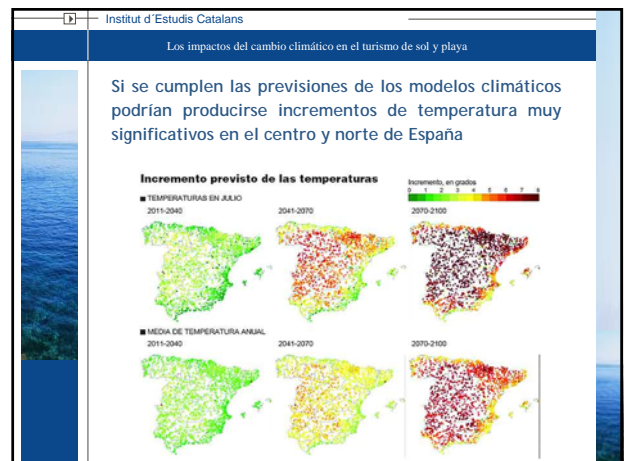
Institut d´Estudis Catalans

Los impactos del cambio climático en el turismo de sol y playa

Si se cumplen las previsiones de los modelos climáticos podrían producirse incrementos de temperatura muy significativos en el centro y norte de España

Incremento previsto de las temperaturas

Incremento, en grados
0 1 2 3 4 5 6 7 8

■ TEMPERATURAS EN JULIO
2011-2040 2041-2070 2070-2100

■ MEDIA DE TEMPERATURA ANUAL
2011-2040 2041-2070 2070-2100